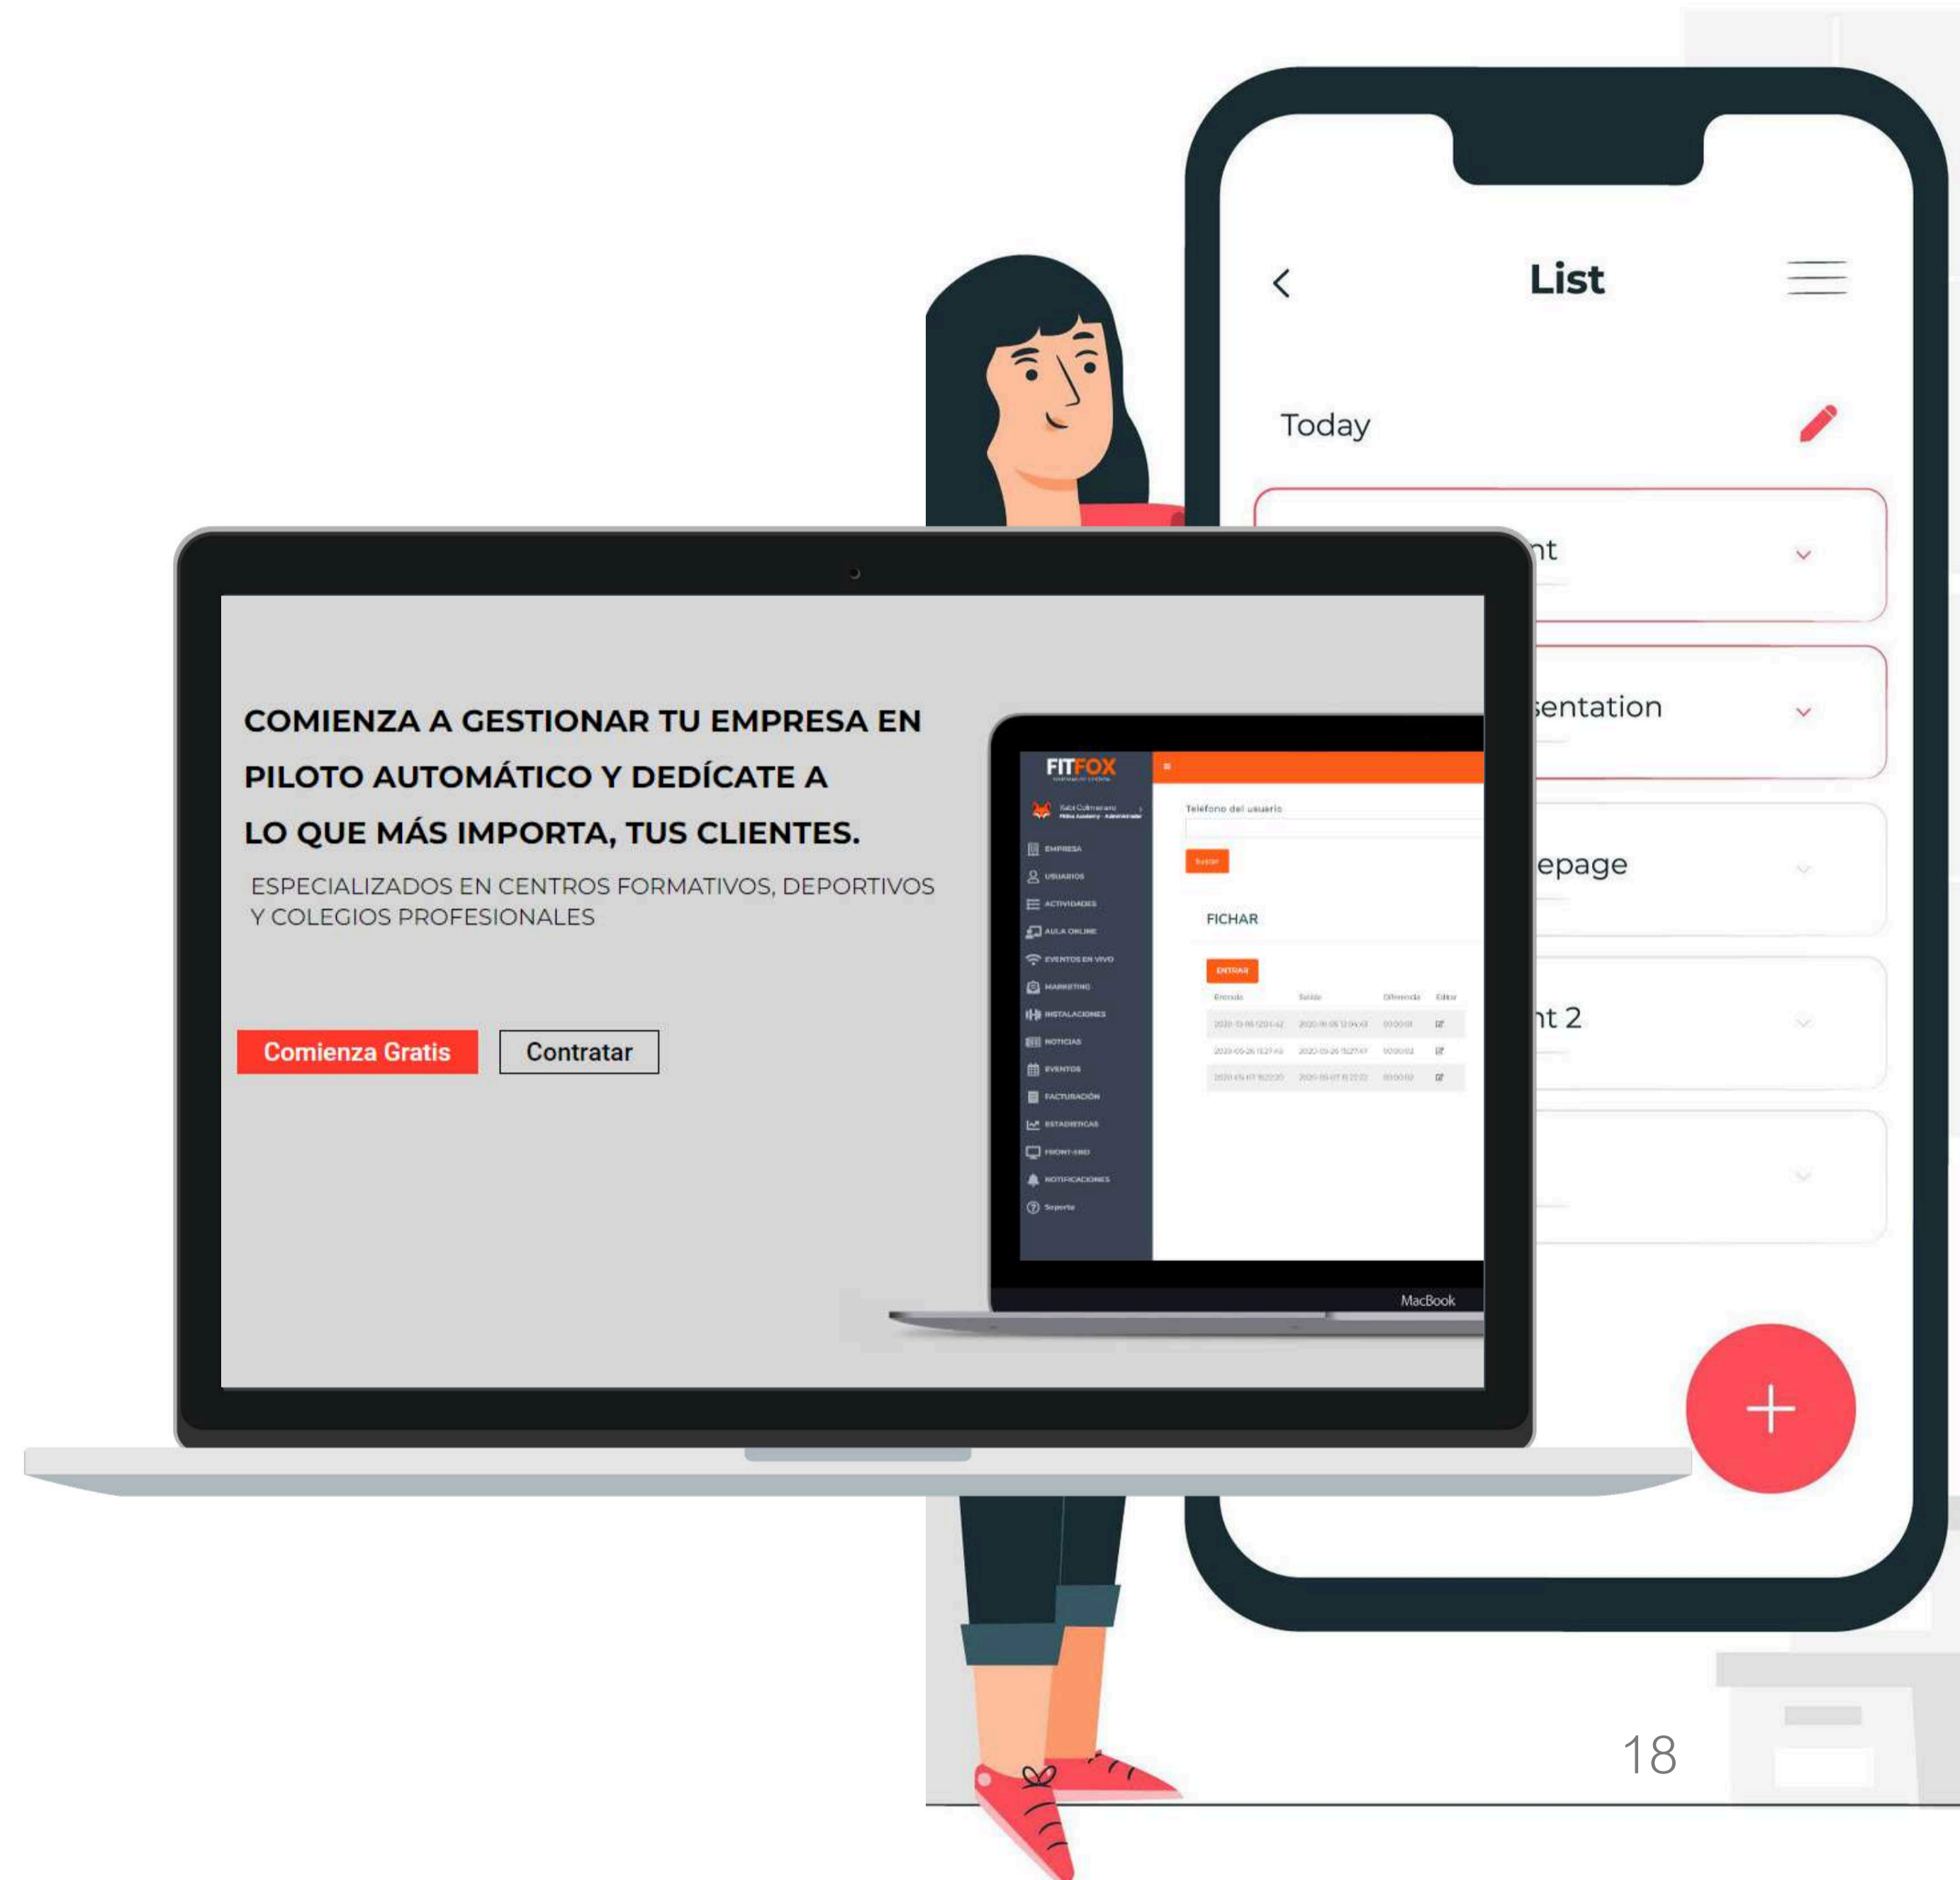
List

Today

nt

sentation

epage

nt 2

COMIENZA A GESTIONAR TU EMPRESA EN PILOTO AUTOMÁTICO Y DEDÍCATE A LO QUE MÁS IMPORTA, TUS CLIENTES.

ESPECIALIZADOS EN CENTROS FORMATIVOS, DEPORTIVOS Y COLEGIOS PROFESIONALES

Comienza Gratis

Contratar

FITFOX

EMPRESA
USUARIOS
ACTIVIDADES
AULA ONLINE
EVENTOS EN VIVO
MARKETING
INSTALACIONES
NOTICIAS
EVENTOS
FACTURACIÓN
ESTADISTICAS
FRONT-END
NOTIFICACIONES
Soporte

Teléfono del usuario

Buscar

FICHAR

ENTRAR

| Entrada | Salida | Diferencia | Editar |
|---|---|---|---|
| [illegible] | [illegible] | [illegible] | |
| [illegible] | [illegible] | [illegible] | |
| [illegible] | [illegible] | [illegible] | |

MacBook

18